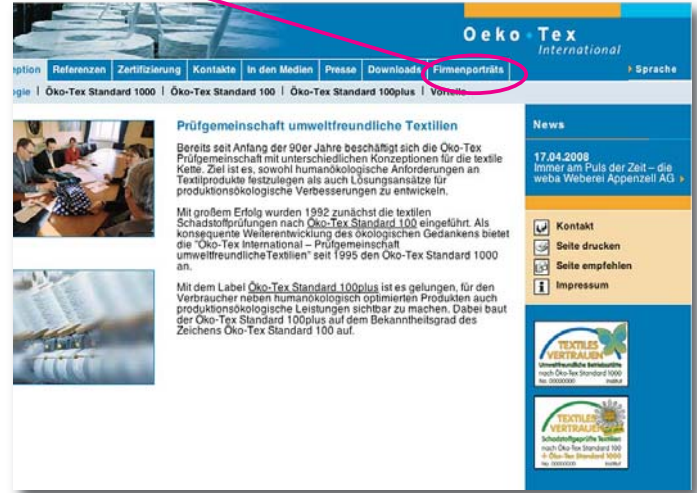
Oeko-Tex
International

eption | Referenzen | Zertifizierung | Kontakte | In den Medien | Presse | Downloads | Firmenporträts | › Sprache

egie | Öko-Tex Standard 1000 | Öko-Tex Standard 100 | Öko-Tex Standard 100plus | Vorteile

Prüfgemeinschaft umweltfreundliche Textilien

Bereits seit Anfang der 90er Jahre beschäftigt sich die Öko-Tex Prüfgemeinschaft mit unterschiedlichen Konzeptionen für die textile Kette. Ziel ist es, sowohl humanökologische Anforderungen an Textilprodukte festzulegen als auch Lösungsansätze für produktionsökologische Verbesserungen zu entwickeln.

Mit großem Erfolg wurden 1992 zunächst die textilen Schadstoffprüfungen nach Öko-Tex Standard 100 eingeführt. Als konsequente Weiterentwicklung des ökologischen Gedankens bietet die "Öko-Tex International – Prüfgemeinschaft umweltfreundlicheTextilien" seit 1995 den Öko-Tex Standard 1000 an.

Mit dem Label Öko-Tex Standard 100plus ist es gelungen, für den Verbraucher neben humanökologisch optimierten Produkten auch produktionsökologische Leistungen sichtbar zu machen. Dabei baut der Öko-Tex Standard 100plus auf dem Bekanntheitsgrad des Zeichens Öko-Tex Standard 1000 auf.

News

17.04.2008
Immer am Puls der Zeit – die weba Weberei Appenzell AG ›

Kontakt
Seite drucken
Seite empfehlen
Impressum

TEXTILES VERTRAUEN
Umweltfreundliche Betriebsstätte nach Öko-Tex Standard 1000
No. 00000000 Institut

TEXTILES VERTRAUEN
Schadstoffgeprüfte Textilien nach Öko-Tex Standard 100 + Öko-Tex Standard 1000
No. 00000000 Institut